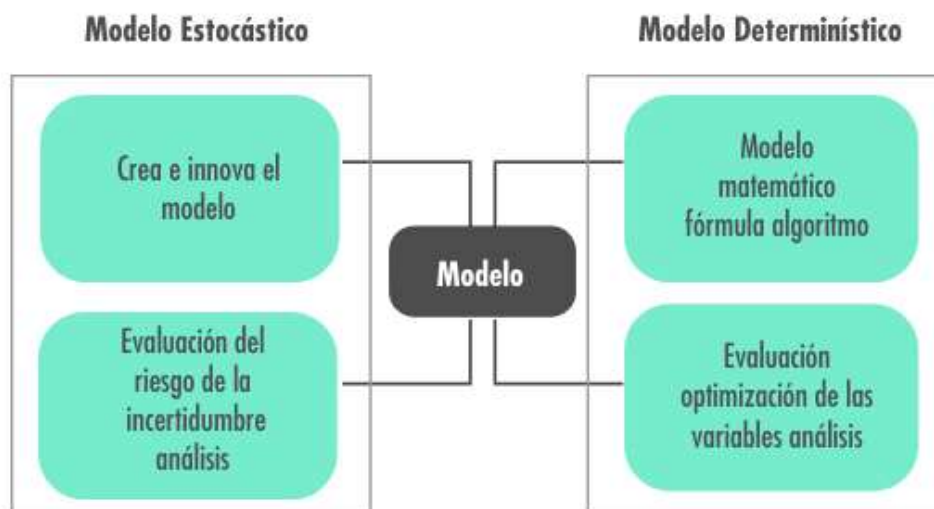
Modelo Estocástico

Modelo Determinístico

Crea e innova el modelo

Evaluación del riesgo de la incertidumbre análisis

Modelo

Modelo matemático fórmula algoritmo

Evaluación optimización de las variables análisis